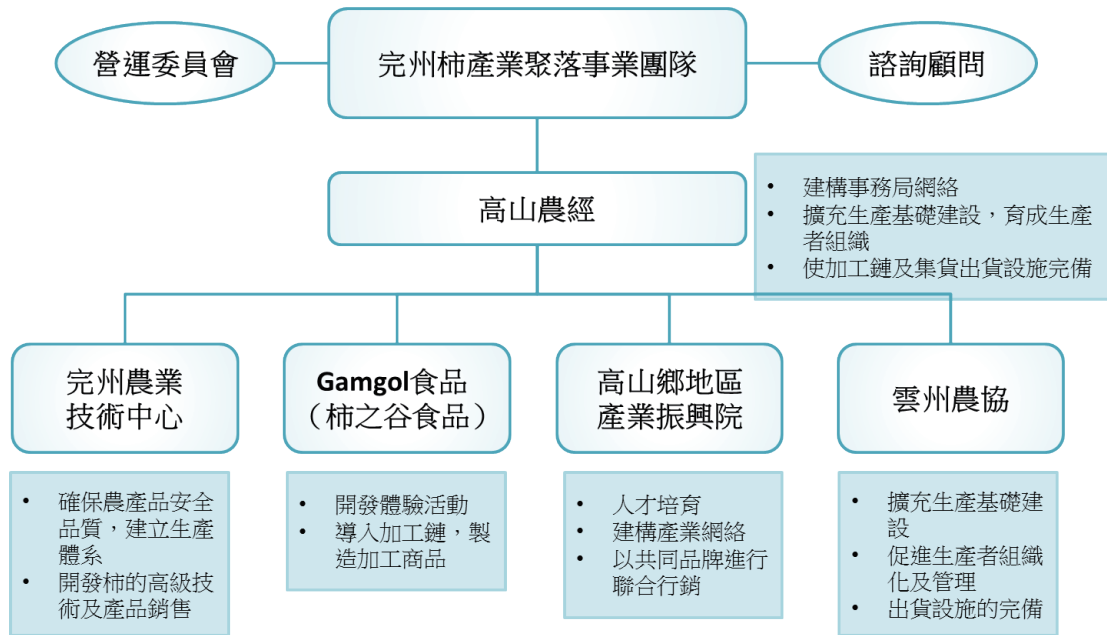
營運委員會

完州柿產業聚落事業團隊

諮詢顧問

高山農經

- 建構事務局網絡
- 擴充生產基礎建設，育成生產者組織
- 使加工鏈及集貨出貨設施完備

完州農業技術中心

- 確保農產品安全品質，建立生產體系
- 開發柿的高級技術及產品銷售

Gamgol食品（柿之谷食品）

- 開發體驗活動
- 導入加工鏈，製造加工商品

高山鄉地區產業振興院

- 人才培育
- 建構產業網絡
- 以共同品牌進行聯合行銷

雲州農協

- 擴充生產基礎建設
- 促進生產者組織化及管理
- 出貨設施的完備